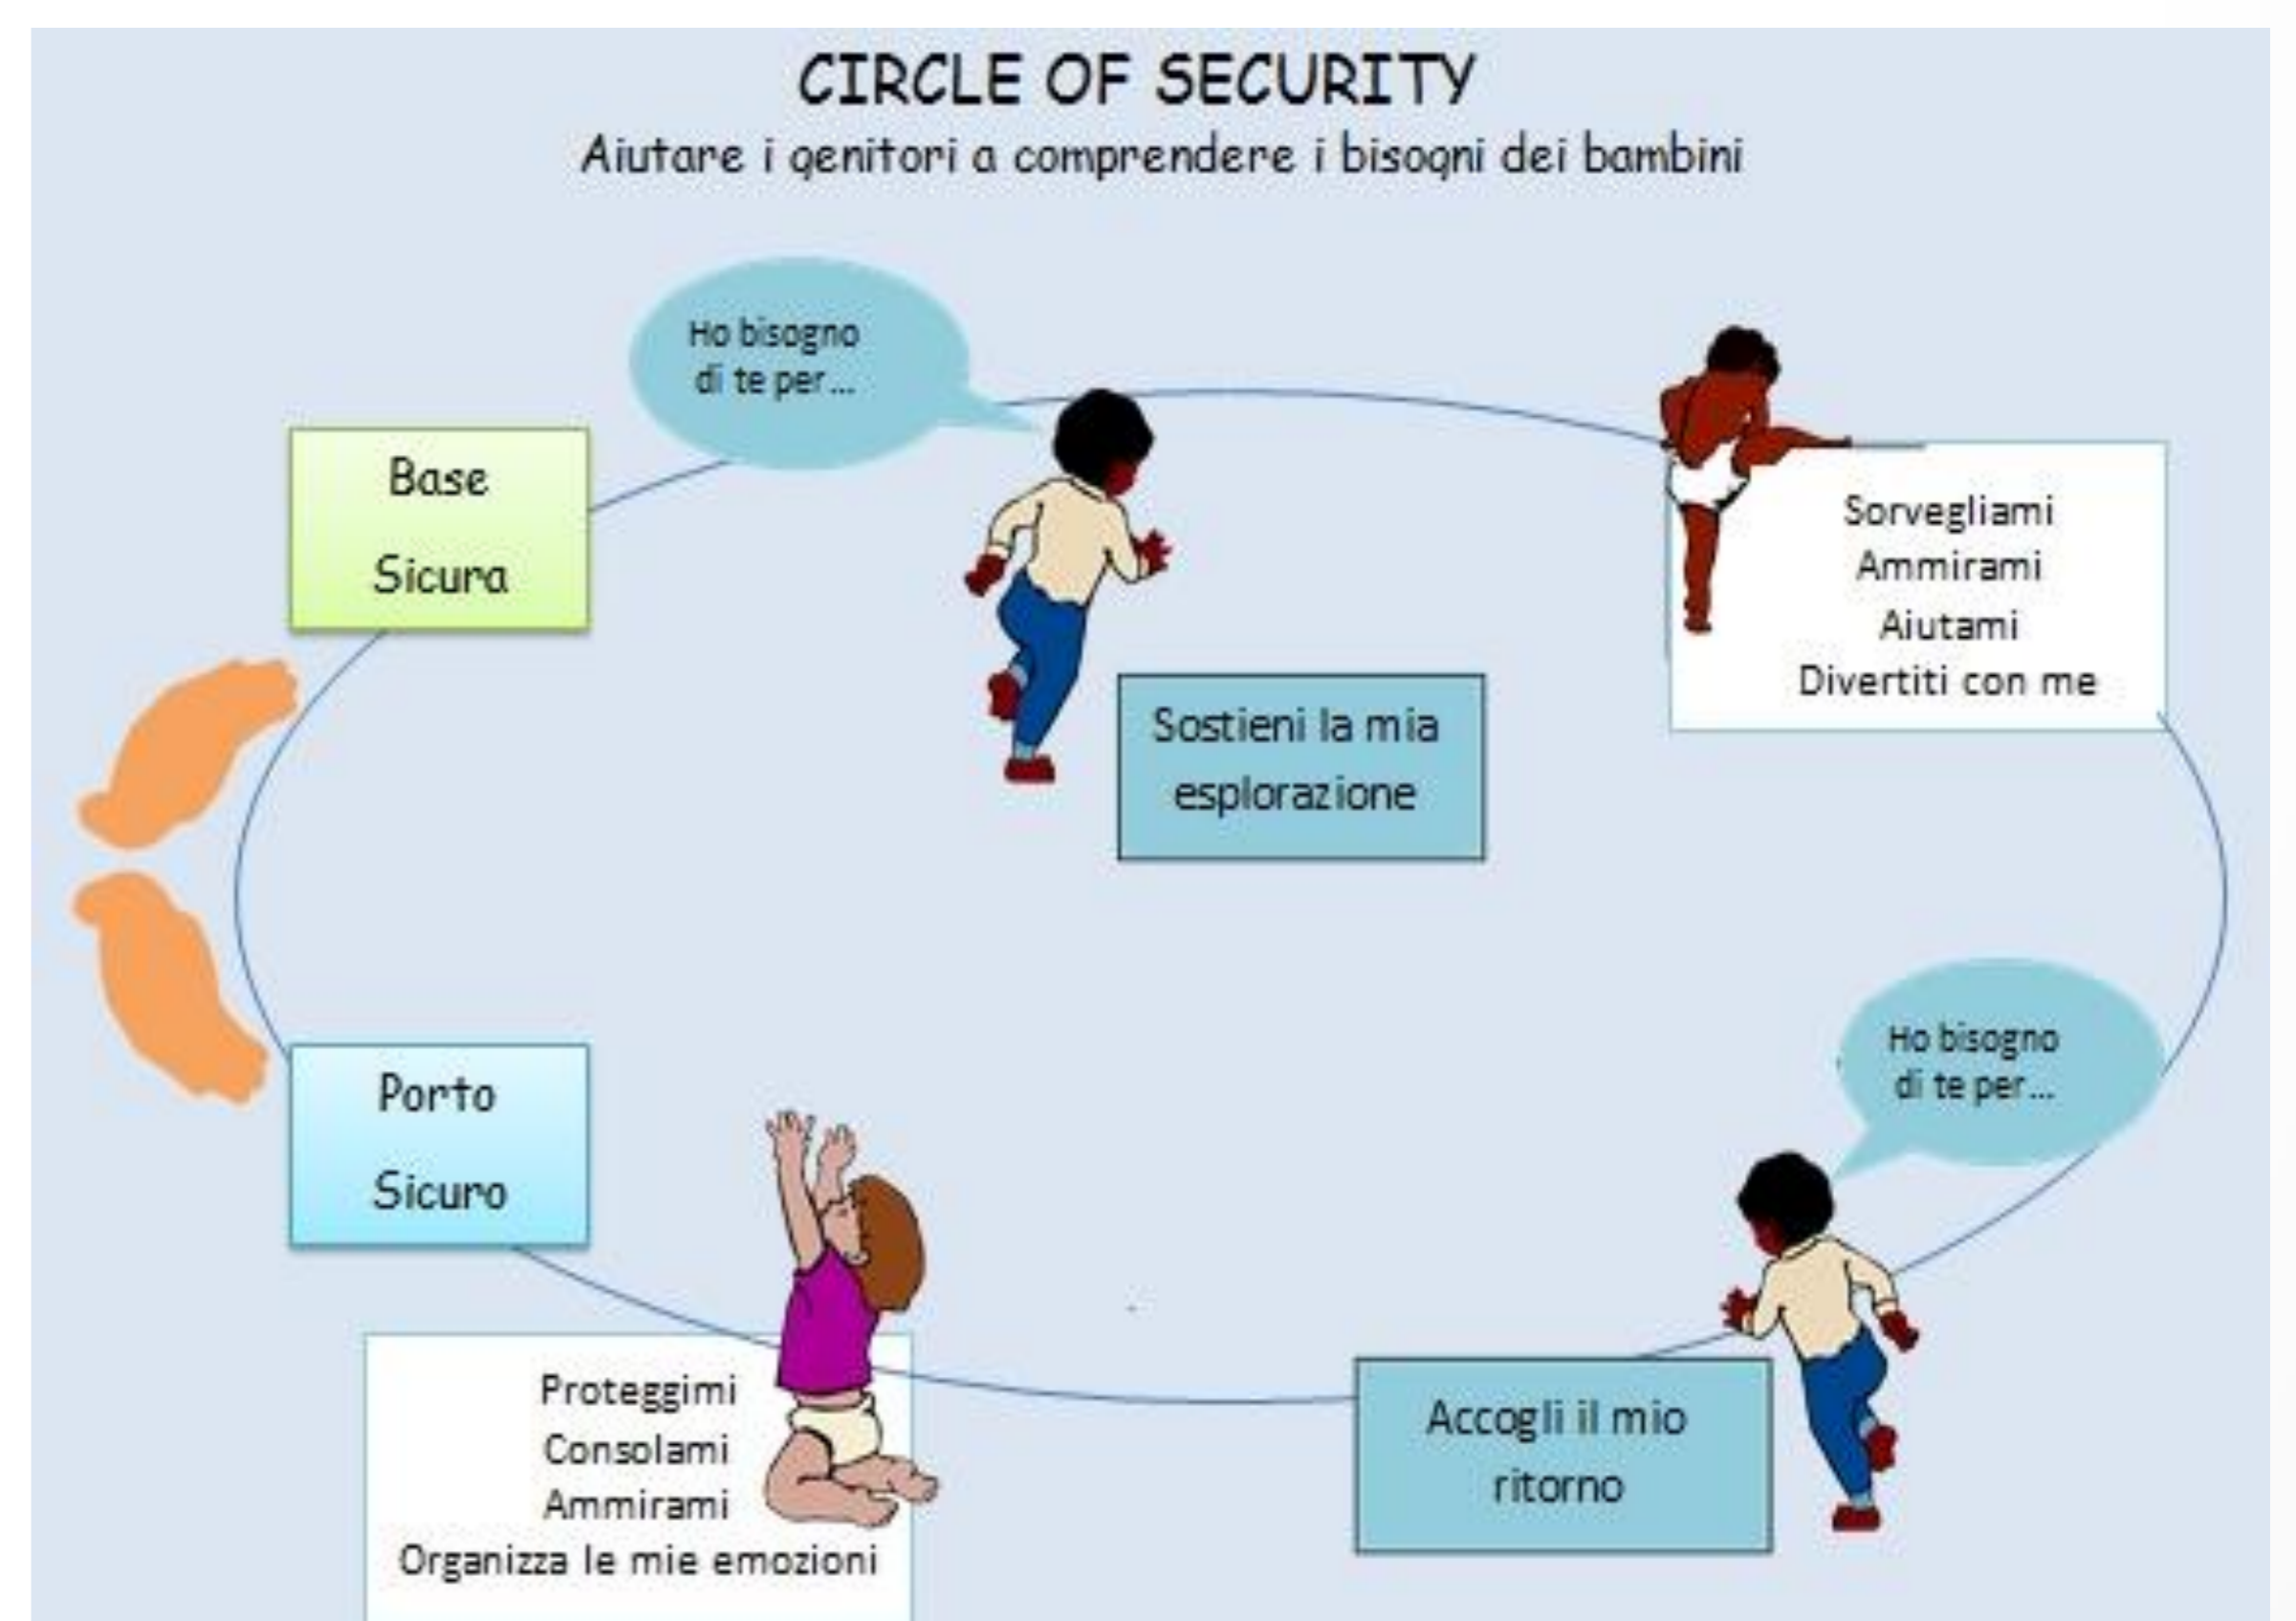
CIRCLE OF SECURITY
Aiutare i genitori a comprendere i bisogni dei bambini

Ho bisogno di te per...

Base Sicura

Sorvegliami
Ammirami
Aiutami
Divertiti con me

Sostieni la mia esplorazione

Ho bisogno di te per...

Porto Sicuro

Proteggimi
Consolami
Ammirami
Organizza le mie emozioni

Accogli il mio ritorno